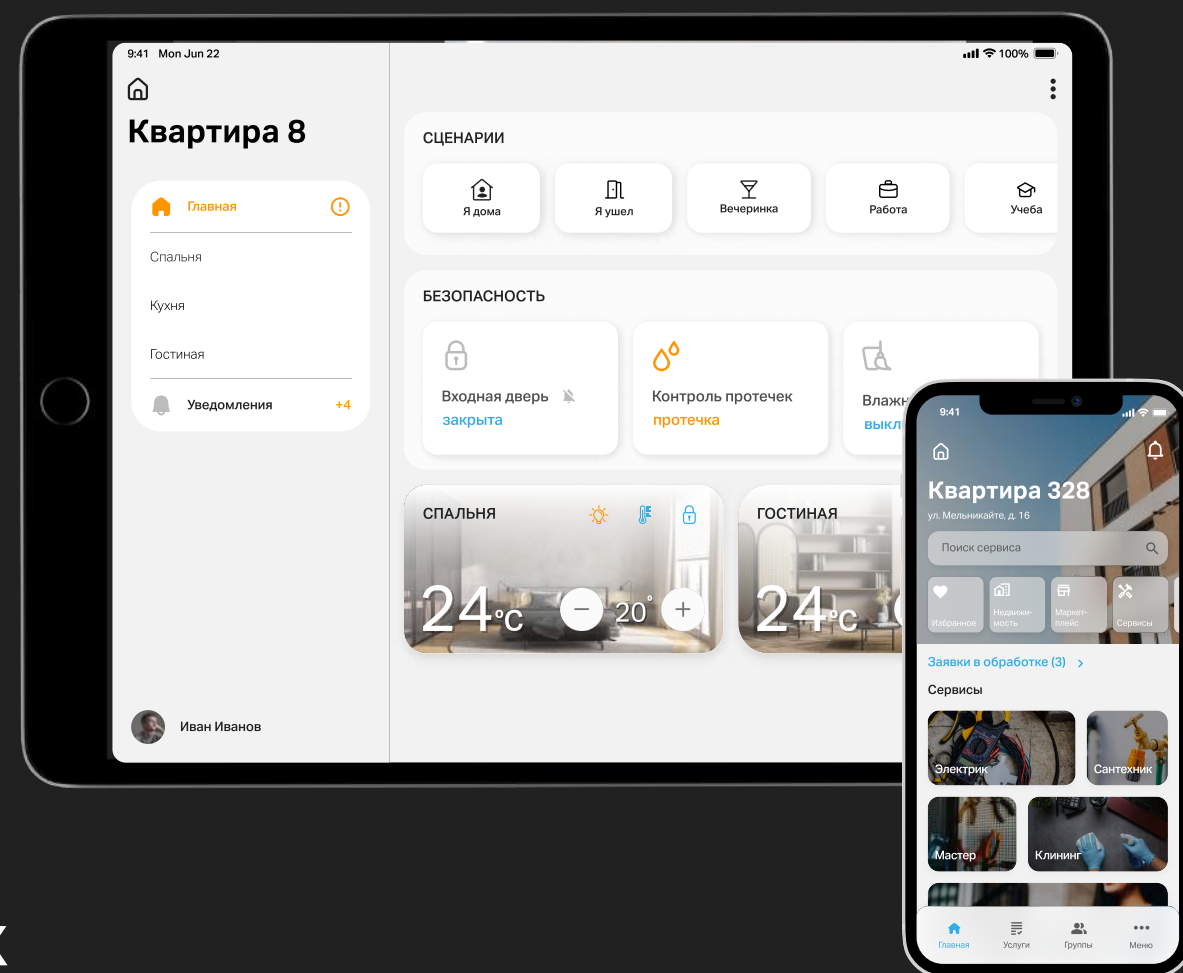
9:41 Mon Jun 22

100%

Квартира 8

Главная

Спальня

Кухня

Гостиная

Уведомления +4

Иван Иванов

СЦЕНАРИИ

Я дома

Я ушел

Вечеринка

Работа

Учеба

БЕЗОПАСНОСТЬ

Входная дверь
закрыта

Контроль протечек
протечка

Влажн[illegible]
выкл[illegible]

СПАЛЬНЯ

24°C

20°

ГОСТИНАЯ

24°C

9:41

Квартира 328

ул. Мельникайте, д. 16

Поиск сервиса

Избранное

Недвижимость

Маркетплейс

Сервисы

Заявки в обработке (3) >

Сервисы

Электрик

Сантехник

Мастер

Клининг

Главная

Услуги

Группы

Меню